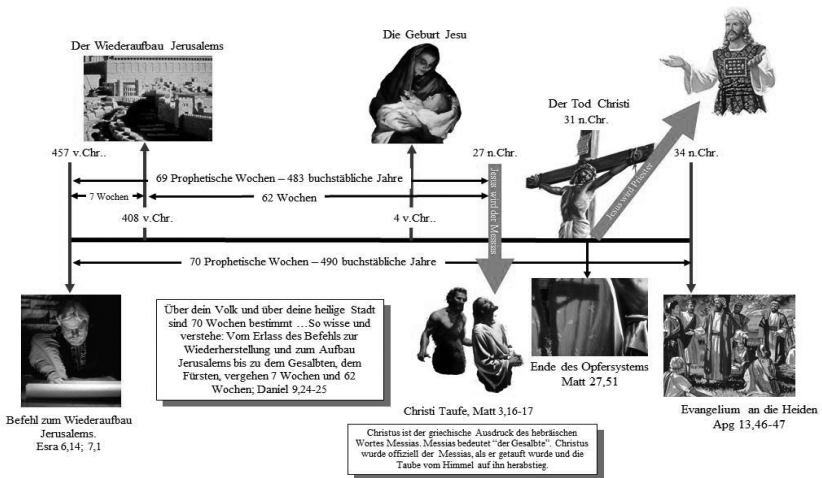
Der Wiederaufbau Jerusalems

Die Geburt Jesu

Der Tod Christi
31 n.Chr.

457 v.Chr..

27 n.Chr.

34 n.Chr.

69 Prophetische Wochen – 483 buchstäbliche Jahre

7 Wochen

62 Wochen

408 v.Chr.

4 v.Chr..

Jesus wird der Messias

Jesus wird Priester

70 Prophetische Wochen – 490 buchstäbliche Jahre

Über dein Volk und über deine heilige Stadt sind 70 Wochen bestimmt …So wisse und verstehe: Vom Erlass des Befehls zur Wiederherstellung und zum Aufbau Jerusalems bis zu dem Gesalbten, dem Fürsten, vergehen 7 Wochen und 62 Wochen; Daniel 9,24-25

Ende des Opfersystems
Matt 27,51

Befehl zum Wiederaufbau Jerusalems.
Esra 6,14; 7,1

Christi Taufe, Matt 3,16-17

Evangelium an die Heiden
Apg 13,46-47

Christus ist der griechische Ausdruck des hebräischen Wortes Messias. Messias bedeutet "der Gesalbte". Christus wurde offiziell der Messias, als er getauft wurde und die Taube vom Himmel auf ihn herabstieg.